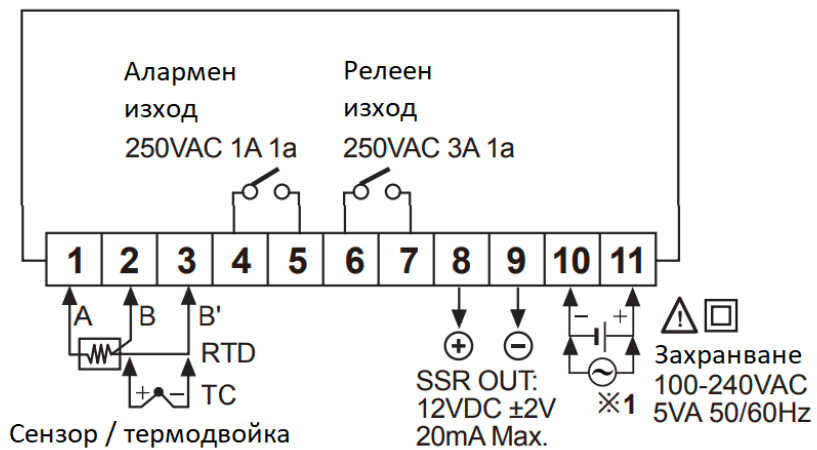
Алармен изход 250VAC 1A 1a

Релеен изход 250VAC 3A 1a

1 2 3 4 5 6 7 8 9 10 11

A B B'

RTD

+ − TC

Сензор / термодвойка

⊕ ⊖

SSR OUT: 12VDC ±2V 20mA Max.

− +

※1

Захранване 100-240VAC 5VA 50/60Hz